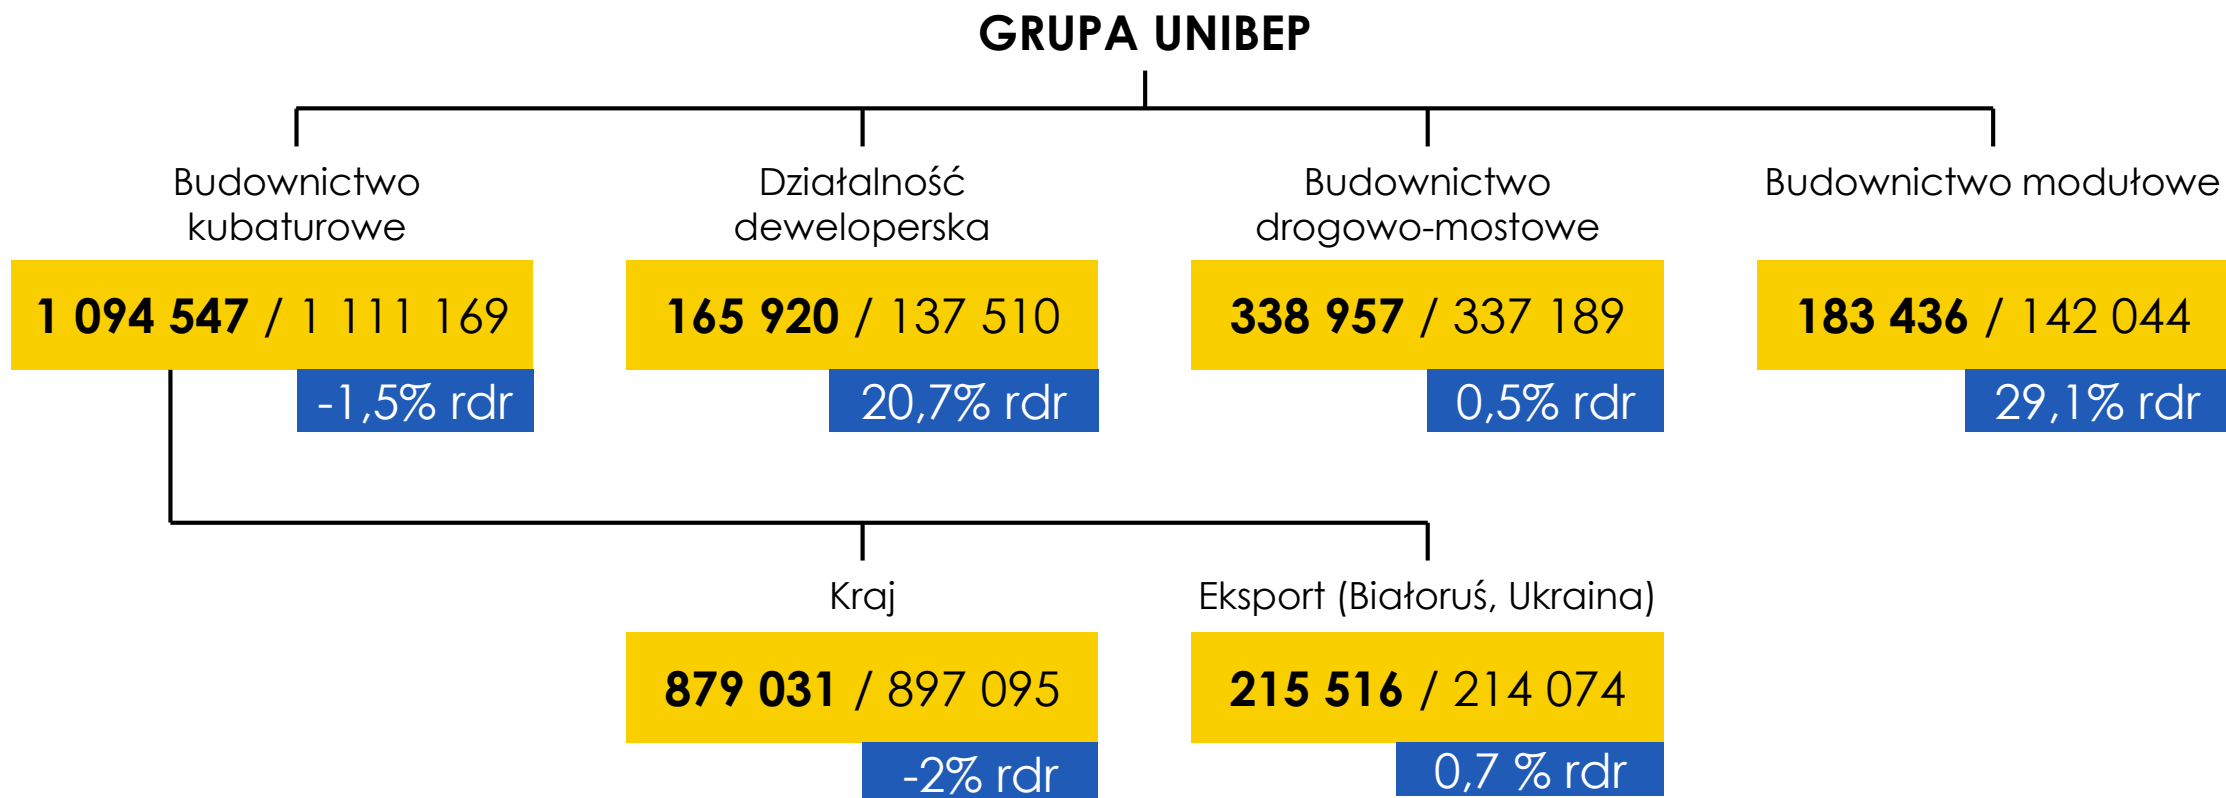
GRUPA UNIBEP

Budownictwo kubaturowe

**1 094 547** / 1 111 169

-1,5% rdr

Działalność deweloperska

**165 920** / 137 510

20,7% rdr

Budownictwo drogowo-mostowe

**338 957** / 337 189

0,5% rdr

Budownictwo modułowe

**183 436** / 142 044

29,1% rdr

Kraj

**879 031** / 897 095

-2% rdr

Eksport (Białoruś, Ukraina)

**215 516** / 214 074

0,7 % rdr